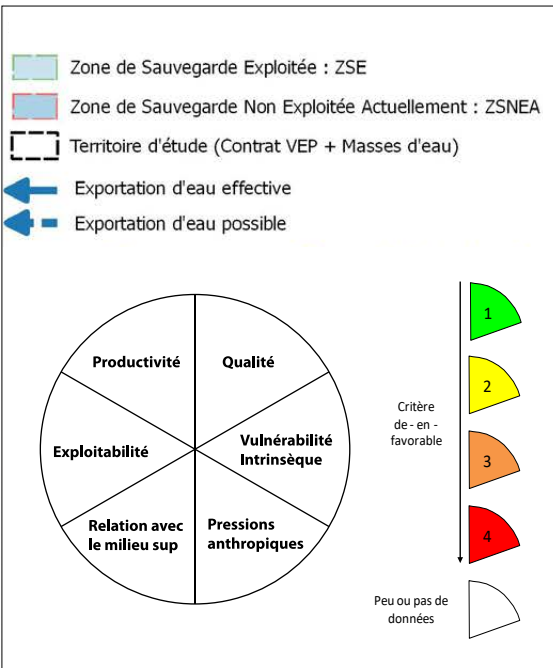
Zone de Sauvegarde Exploitée : ZSE

Zone de Sauvegarde Non Exploitée Actuellement : ZSNEA

Territoire d'étude (Contrat VEP + Masses d'eau)

Exportation d'eau effective

Exportation d'eau possible

Productivité

Qualité

Exploitabilité

Vulnérabilité Intrinsèque

Relation avec le milieu sup

Pressions anthropiques

Critère de - en - favorable

1

2

3

4

Peu ou pas de données